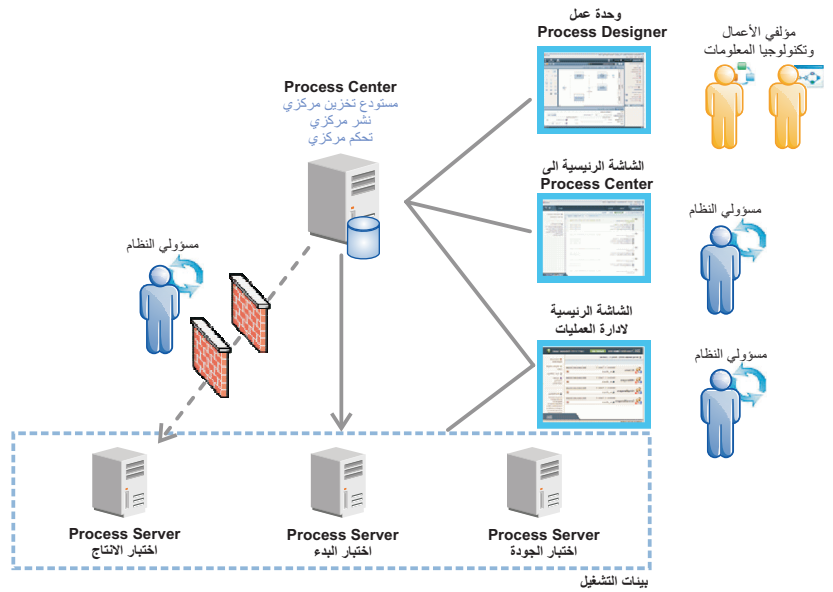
وحدة عمل
Process Designer

مؤلفي الأعمال
وتكنولوجيا المعلومات

Process Center
مستودع تخزين مركزي
نشر مركزي
تحكم مركزي

الشاشة الرئيسية الى
Process Center

مسؤولي النظام

مسؤولي النظام

الشاشة الرئيسية
لادارة العمليات

مسؤولي النظام

Process Server
اختبار الانتاج

Process Server
اختبار البدء

Process Server
اختبار الجودة

بيئات التشغيل